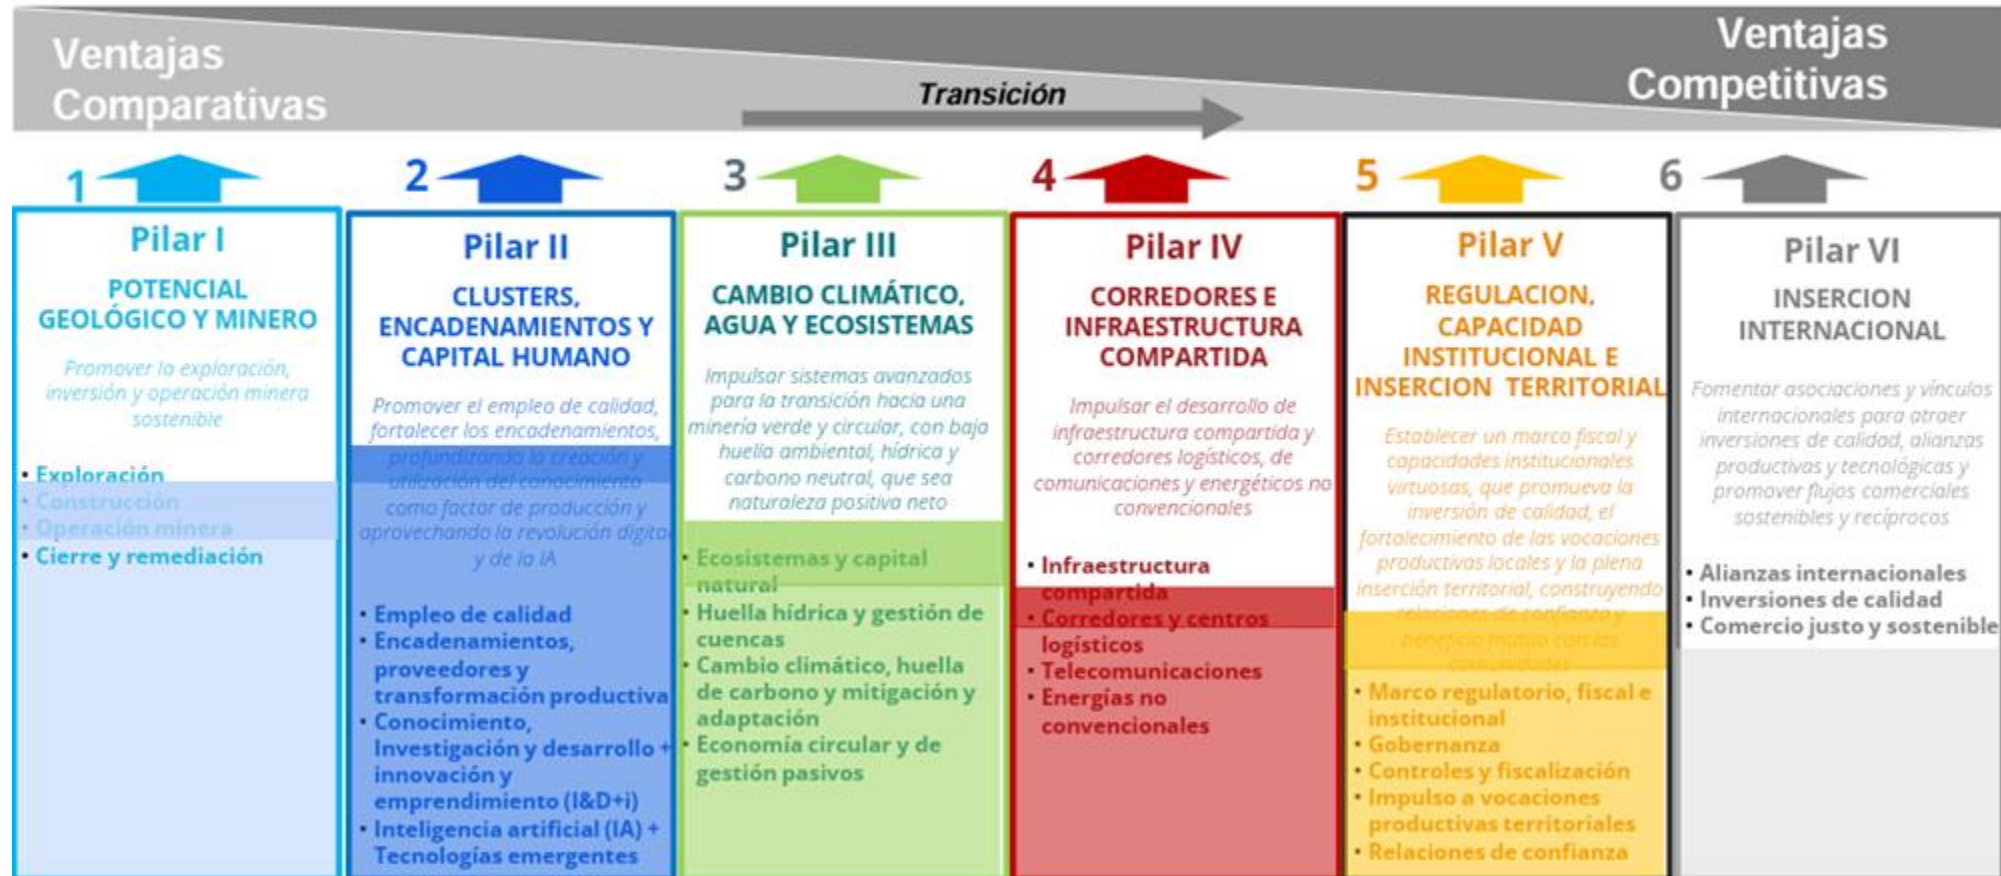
Ventajas Comparativas

Transición

Ventajas Competitivas

1

Pilar I

POTENCIAL GEOLÓGICO Y MINERO

Promover la exploración, inversión y operación minera sostenible

• Exploración
• Construcción
• Operación minera
• Cierre y remediación

2

Pilar II

CLUSTERS, ENCADENAMIENTOS Y CAPITAL HUMANO

Promover el empleo de calidad, fortalecer los encadenamientos, profundizando la creación y utilización del conocimiento como factor de producción y aprovechando la revolución digital y de la IA

• Empleo de calidad
• Encadenamientos, proveedores y transformación productiva
• Conocimiento, Investigación y desarrollo + innovación y emprendimiento (I&D+i)
• Inteligencia artificial (IA) + Tecnologías emergentes

3

Pilar III

CAMBIO CLIMÁTICO, AGUA Y ECOSISTEMAS

Impulsar sistemas avanzados para la transición hacia una minería verde y circular, con baja huella ambiental, hídrica y carbono neutral, que sea naturaleza positiva neto

• Ecosistemas y capital natural
• Huella hídrica y gestión de cuencas
• Cambio climático, huella de carbono y mitigación y adaptación
• Economía circular y de gestión pasivos

4

Pilar IV

CORREDORES E INFRAESTRUCTURA COMPARTIDA

Impulsar el desarrollo de infraestructura compartida y corredores logísticos, de comunicaciones y energéticos no convencionales

• Infraestructura compartida
• Corredores y centros logísticos
• Telecomunicaciones
• Energías no convencionales

5

Pilar V

REGULACION, CAPACIDAD INSTITUCIONAL E INSERCION TERRITORIAL

Establecer un marco fiscal y capacidades institucionales virtuosas, que promueva la inversión de calidad, el fortalecimiento de las vocaciones productivas locales y la plena inserción territorial, construyendo relaciones de confianza y beneficio mutuo con las comunidades

• Marco regulatorio, fiscal e institucional
• Gobernanza
• Controles y fiscalización
• Impulso a vocaciones productivas territoriales
• Relaciones de confianza

6

Pilar VI

INSERCION INTERNACIONAL

Fomentar asociaciones y vínculos internacionales para atraer inversiones de calidad, alianzas productivas y tecnológicas y promover flujos comerciales sostenibles y recíprocos

• Alianzas internacionales
• Inversiones de calidad
• Comercio justo y sostenible